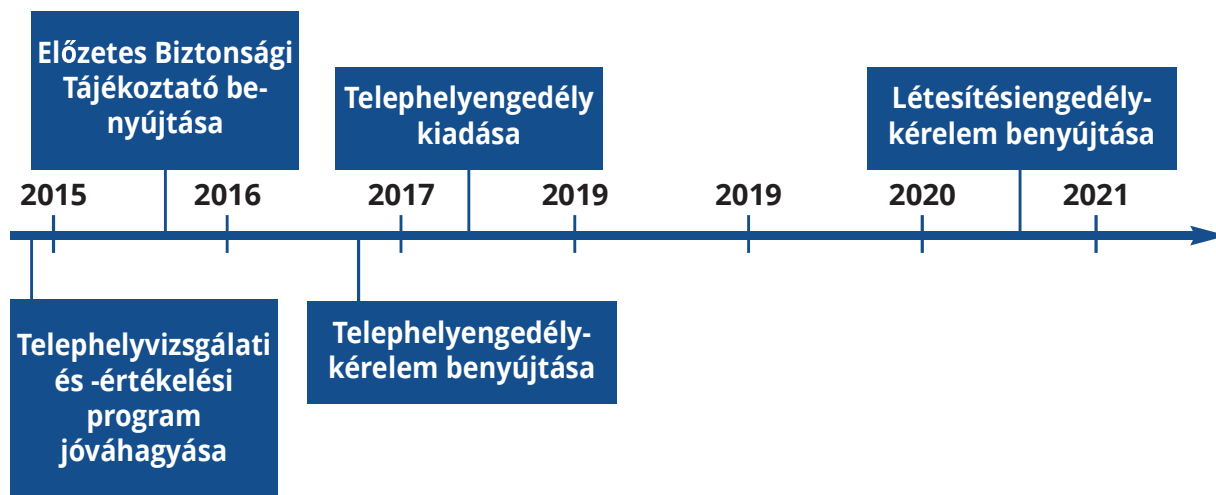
Előzetes Biztonsági Tájékoztató benyújtása

Telephelyengedély kiadása

Létesítésiengedély-kérelem benyújtása

2015

2016

2017

2019

2019

2020

2021

Telephelyvizsgálati és -értékelési program jóváhagyása

Telephelyengedély-kérelem benyújtása